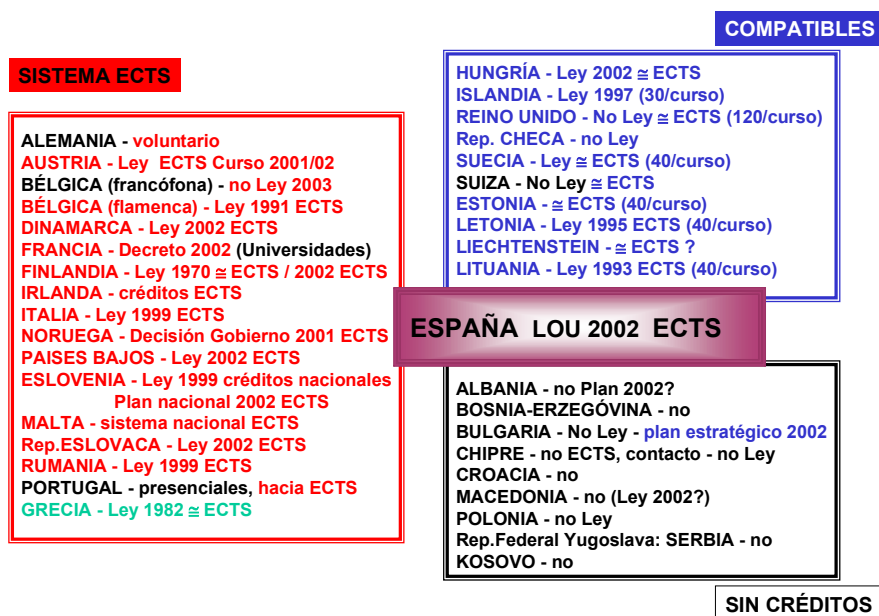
COMPATIBLES

SISTEMA ECTS

ALEMANIA - voluntario
AUSTRIA - Ley ECTS Curso 2001/02
BÉLGICA (francófona) - no Ley 2003
BÉLGICA (flamenca) - Ley 1991 ECTS
DINAMARCA - Ley 2002 ECTS
FRANCIA - Decreto 2002 (Universidades)
FINLANDIA - Ley 1970 $\cong$ ECTS / 2002 ECTS
IRLANDA - créditos ECTS
ITALIA - Ley 1999 ECTS
NORUEGA - Decisión Gobierno 2001 ECTS
PAISES BAJOS - Ley 2002 ECTS
ESLOVENIA - Ley 1999 créditos nacionales
Plan nacional 2002 ECTS
MALTA - sistema nacional ECTS
Rep.ESLOVACA - Ley 2002 ECTS
RUMANIA - Ley 1999 ECTS
PORTUGAL - presenciales, hacia ECTS
GRECIA - Ley 1982 $\cong$ ECTS

HUNGRÍA - Ley 2002 $\cong$ ECTS
ISLANDIA - Ley 1997 (30/curso)
REINO UNIDO - No Ley $\cong$ ECTS (120/curso)
Rep. CHECA - no Ley
SUECIA - Ley $\cong$ ECTS (40/curso)
SUIZA - No Ley $\cong$ ECTS
ESTONIA - $\cong$ ECTS (40/curso)
LETONIA - Ley 1995 ECTS (40/curso)
LIECHTENSTEIN - $\cong$ ECTS ?
LITUANIA - Ley 1993 ECTS (40/curso)

ESPAÑA LOU 2002 ECTS

ALBANIA - no Plan 2002?
BOSNIA-ERZEGÓVINA - no
BULGARIA - No Ley - plan estratégico 2002
CHIPRE - no ECTS, contacto - no Ley
CROACIA - no
MACEDONIA - no (Ley 2002?)
POLONIA - no Ley
Rep.Federal Yugoslava: SERBIA - no
KOSOVO - no

SIN CRÉDITOS